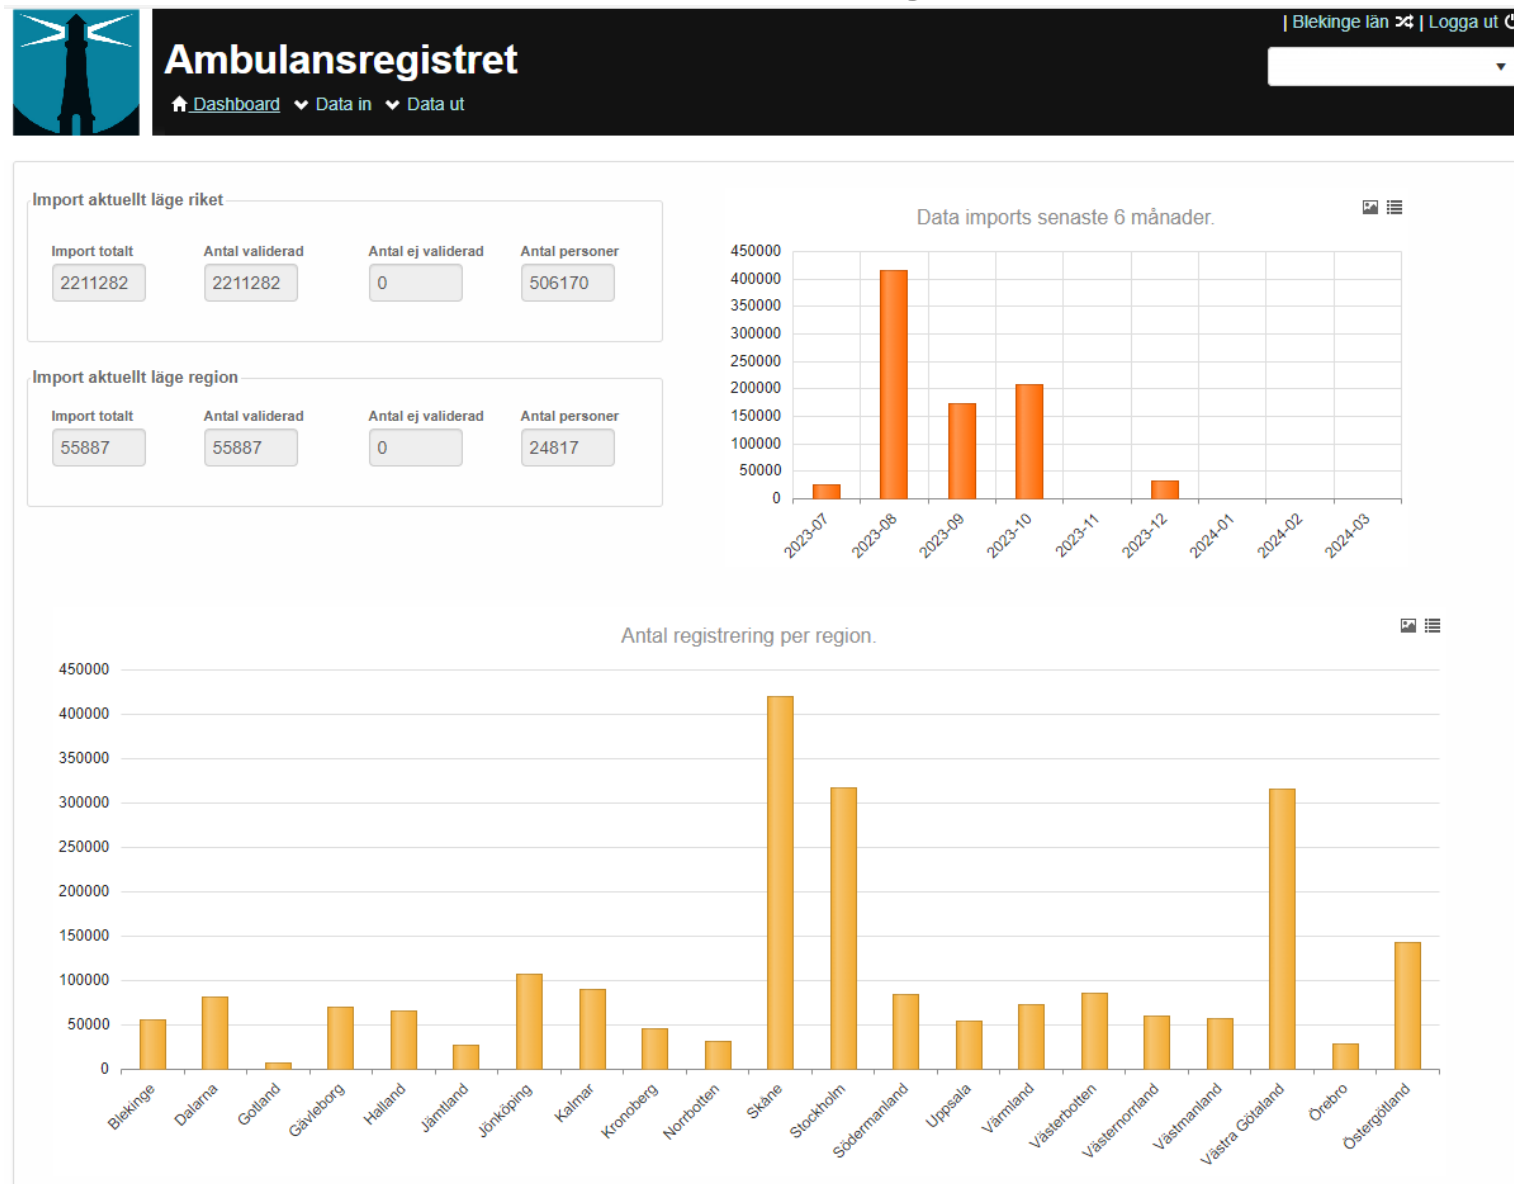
| Blekinge län | Logga ut

Ambulansregistret

Dashboard Data in Data ut

Import aktuellt läge riket

| Import totalt | Antal validerad | Antal ej validerad | Antal personer |
|---|---|---|---|
| 2211282 | 2211282 | 0 | 506170 |

Import aktuellt läge region

| Import totalt | Antal validerad | Antal ej validerad | Antal personer |
|---|---|---|---|
| 55887 | 55887 | 0 | 24817 |

Data imports senaste 6 månader.

450000
400000
350000
300000
250000
200000
150000
100000
50000
0

2023-07 2023-08 2023-09 2023-10 2023-11 2023-12 2024-01 2024-02 2024-03

Antal registrering per region.

450000
400000
350000
300000
250000
200000
150000
100000
50000
0

Blekinge Dalarna Gotland Gävleborg Halland Jämtland Jönköping Kalmar Kronoberg Norrbotten Skåne Stockholm Södermanland Uppsala Värmland Västerbotten Västernorrland Västmanland Västra Götaland Örebro Östergötland